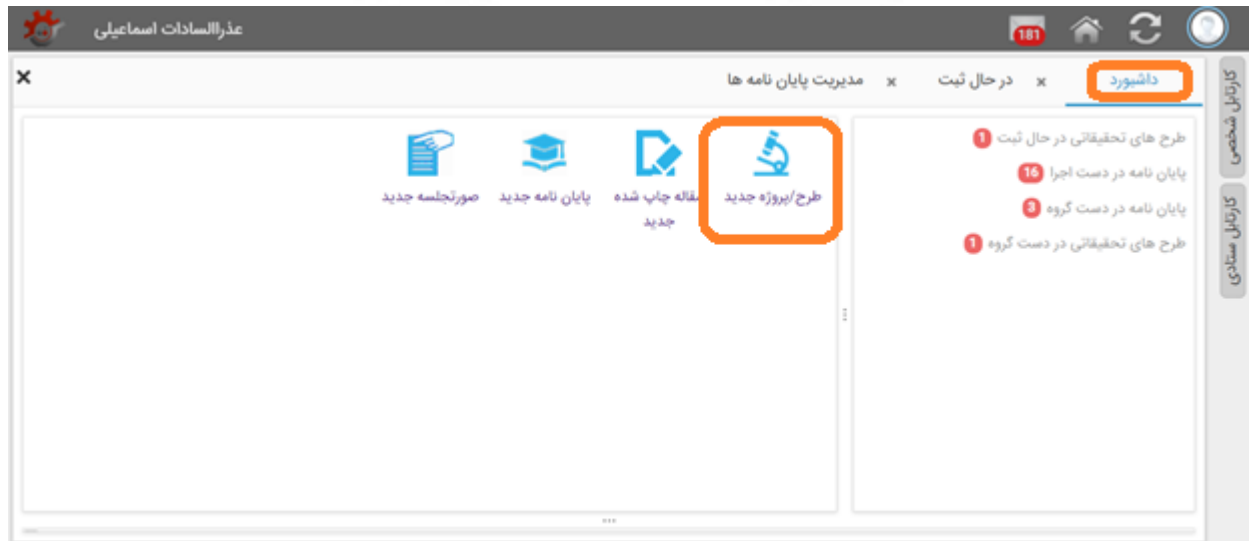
عذراالسادات اسماعیلی

181

داشبورد
× در حال ثبت
× مدیریت پایان نامه ها
×

کارتابل شخصی
کارتابل ستادی

طرح های تحقیقاتی در حال ثبت 1
پایان نامه در دست اجرا 16
پایان نامه در دست گروه 3
طرح های تحقیقاتی در دست گروه 1

طرح/پروژه جدید
مقاله چاپ شده جدید
پایان نامه جدید
صورتجلسه جدید